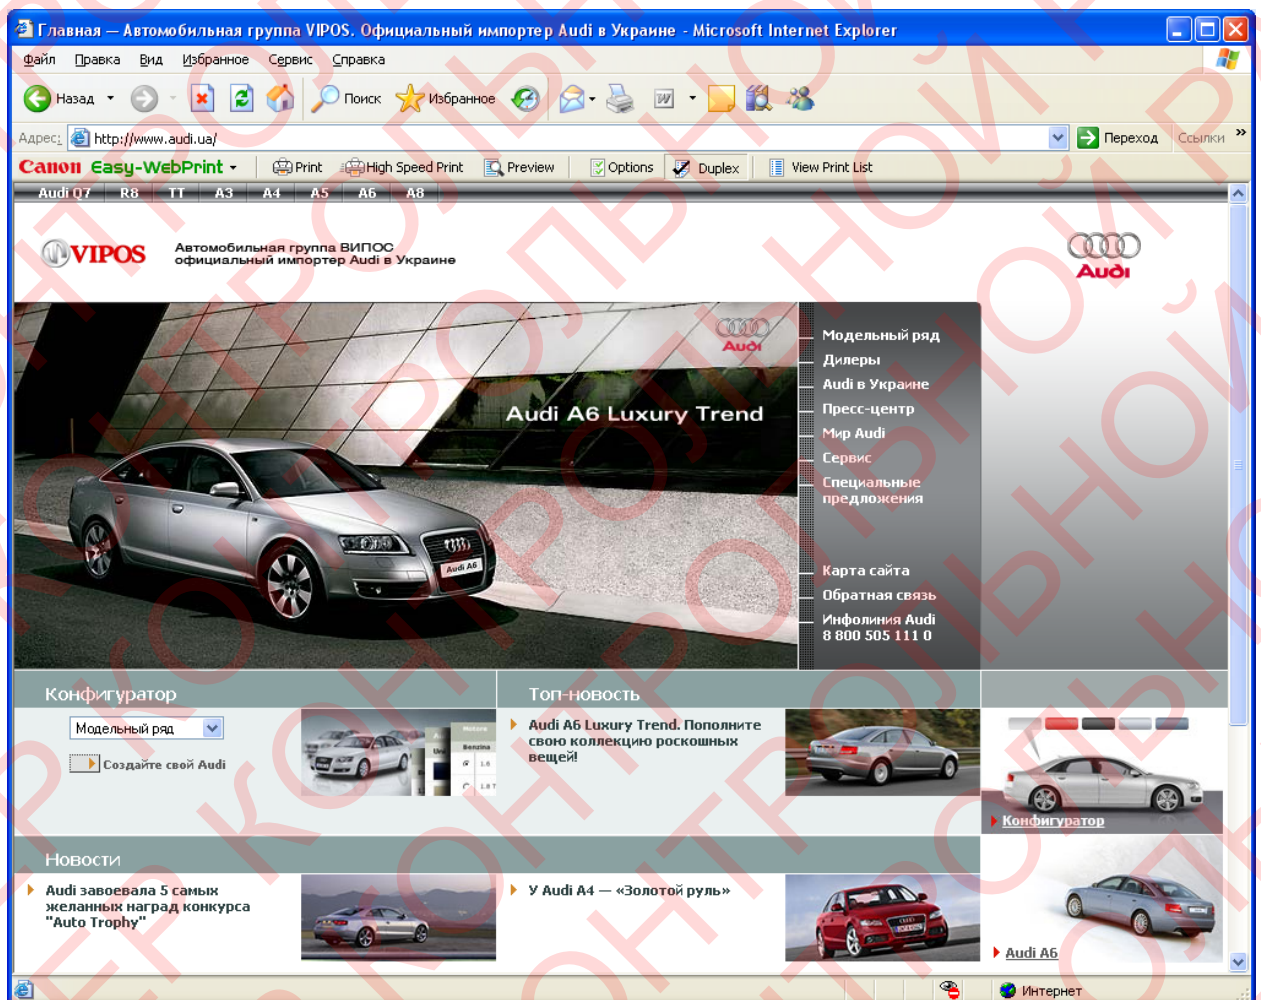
Главная — Автомобильная группа VIPOS. Официальный импортер Audi в Украине - Microsoft Internet Explorer

Файл Правка Вид Избранное Сервис Справка

Назад Поиск Избранное

Адрес: http://www.audi.ua/ Переход Ссылки

Canon Easy-WebPrint Print High Speed Print Preview Options Duplex View Print List

Audi Q7 R8 TT A3 A4 A5 A6 A8

VIPOS Автомобильная группа ВИПОС официальный импортер Audi в Украине

Audi

Audi

Audi A6 Luxury Trend

Модельный ряд
Дилеры
Audi в Украине
Пресс-центр
Мир Audi
Сервис
Специальные предложения

Карта сайта
Обратная связь
Инфолиния Audi 8 800 505 111 0

Конфигуратор
Модельный ряд
Создайте свой Audi

Топ-новость
Audi A6 Luxury Trend. Пополните свою коллекцию роскошных вещей!

Конфигуратор

Новости
Audi завоевала 5 самых желанных наград конкурса "Auto Trophy"

У Audi A4 — «Золотой руль»

Audi A6

Интернет